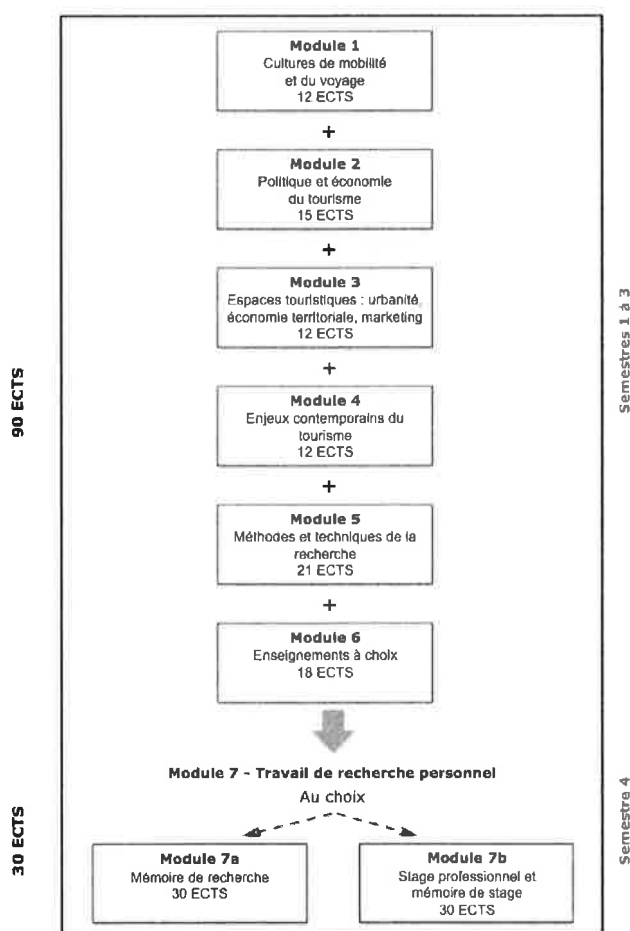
90 ECTS

Module 1
Cultures de mobilité et du voyage
12 ECTS

+

Module 2
Politique et économie du tourisme
15 ECTS

+

Module 3
Espaces touristiques : urbanité, économie territoriale, marketing
12 ECTS

+

Module 4
Enjeux contemporains du tourisme
12 ECTS

+

Module 5
Méthodes et techniques de la recherche
21 ECTS

+

Module 6
Enseignements à choix
18 ECTS

Semestres 1 à 3

30 ECTS

Module 7 - Travail de recherche personnel
Au choix

Module 7a
Mémoire de recherche
30 ECTS

Module 7b
Stage professionnel et mémoire de stage
30 ECTS

Semestre 4